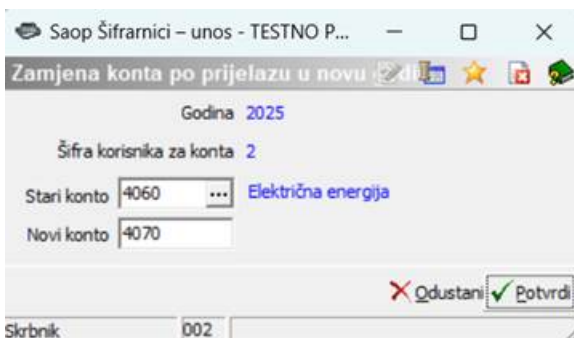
Saop Šifrarnici – unos - TESTNO P...

Zamjena konta po prijelazu u novu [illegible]

Godina 2025

Šifra korisnika za konta 2

Stari konto 4060 ... Električna energija

Novi konto 4070

Odustani Potvrdi

Skrbnik 002